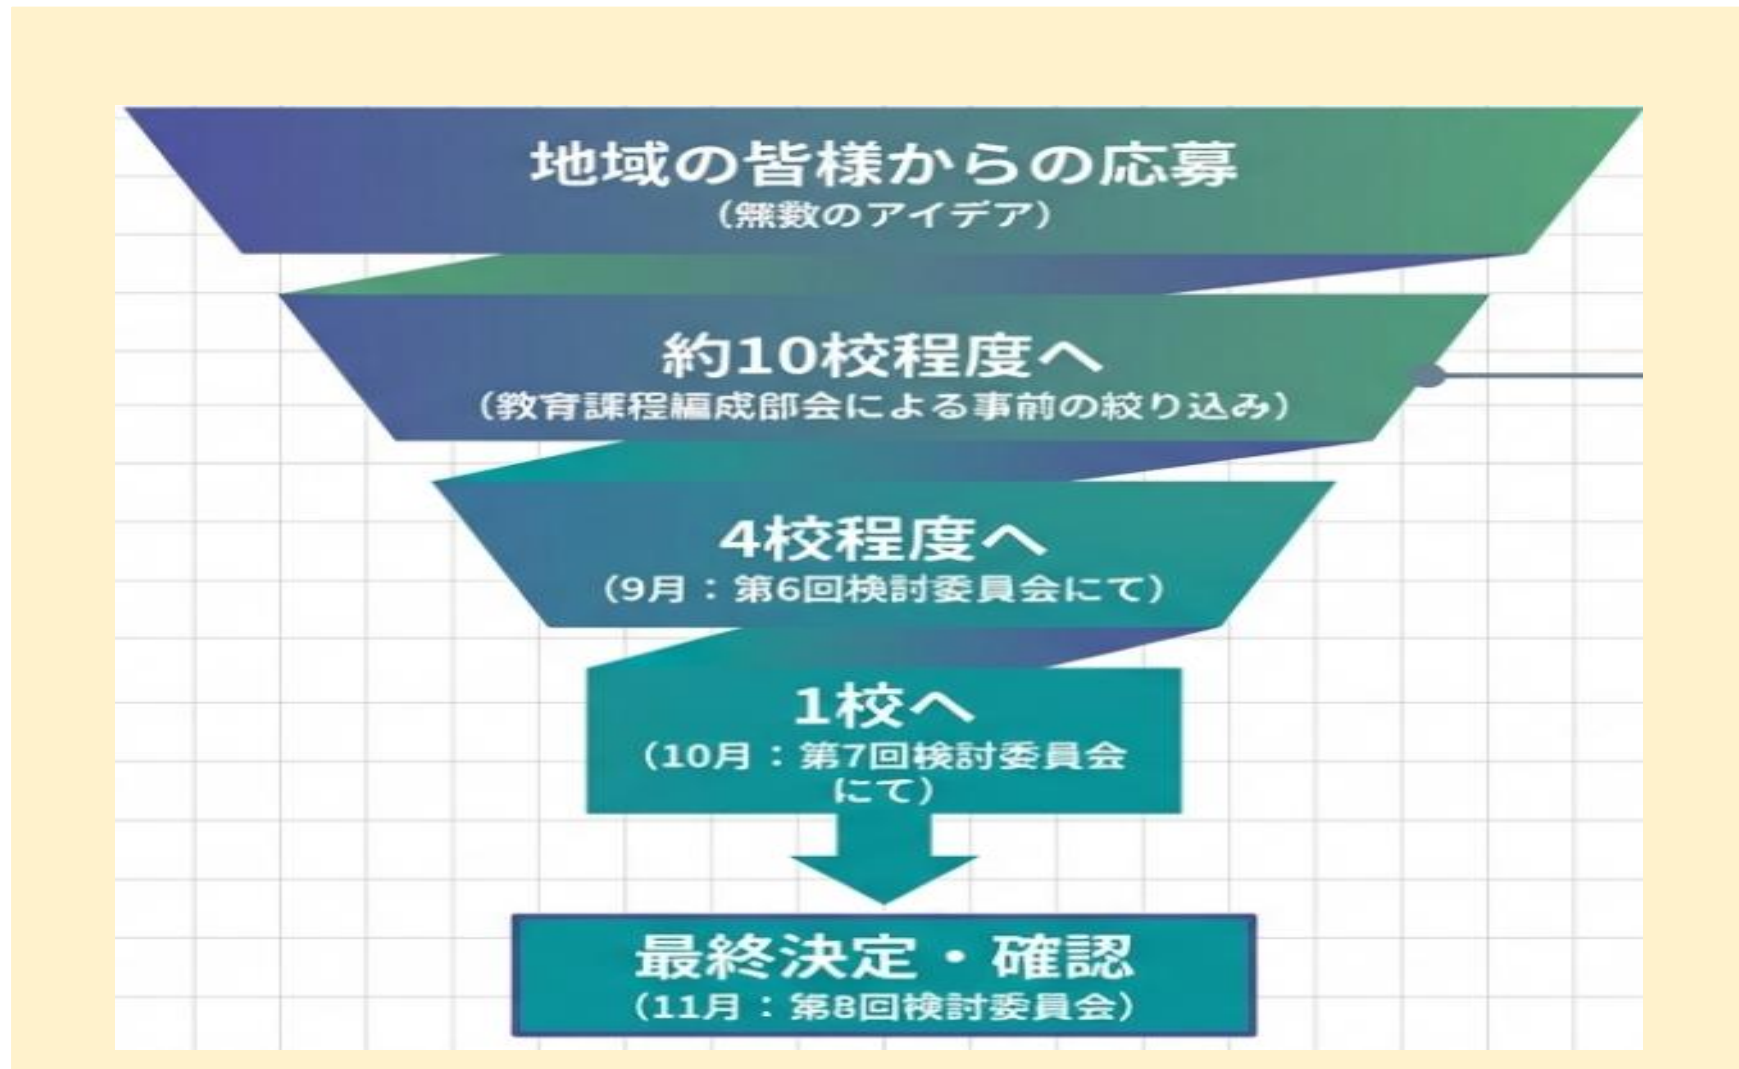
地域の皆様からの応募
（無数のアイデア）

約10校程度へ
（教育課程編成部会による事前の絞り込み）

4校程度へ
（9月：第6回検討委員会にて）

1校へ
（10月：第7回検討委員会にて）

最終決定・確認
（11月：第8回検討委員会）